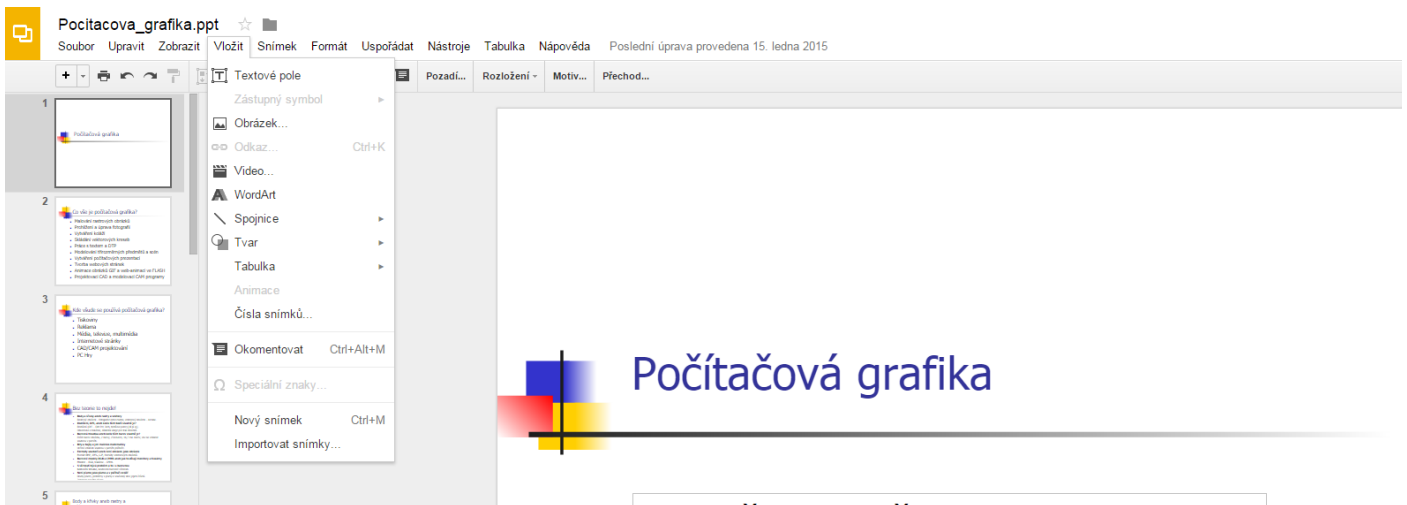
Pocitacova_grafika.ppt

Soubor Upravit Zobrazit Vložit Snímek Formát Uspořádat Nástroje Tabulka Nápověda Poslední úprava provedena 15. ledna 2015

Pozadí... Rozložení Motiv... Přechod...

Textové pole
Zástupný symbol
Obrázek...
Odkaz... Ctrl+K
Video...
WordArt
Spojnice
Tvar
Tabulka
Animace
Čísla snímků...
Okomentovat Ctrl+Alt+M
Speciální znaky...
Nový snímek Ctrl+M
Importovat snímky...

1
Počítačová grafika
2
Co vše je počítačová grafika?
3
Kde všude se používá počítačová grafika?
Tiskoviny
Reklama
Média, televize, multimédia
Internetové stránky
CAD/CAM projektování
PC hry
4
Buc tvoeno to mojde?
5
Body a křivky aneb rastry a

Počítačová grafika